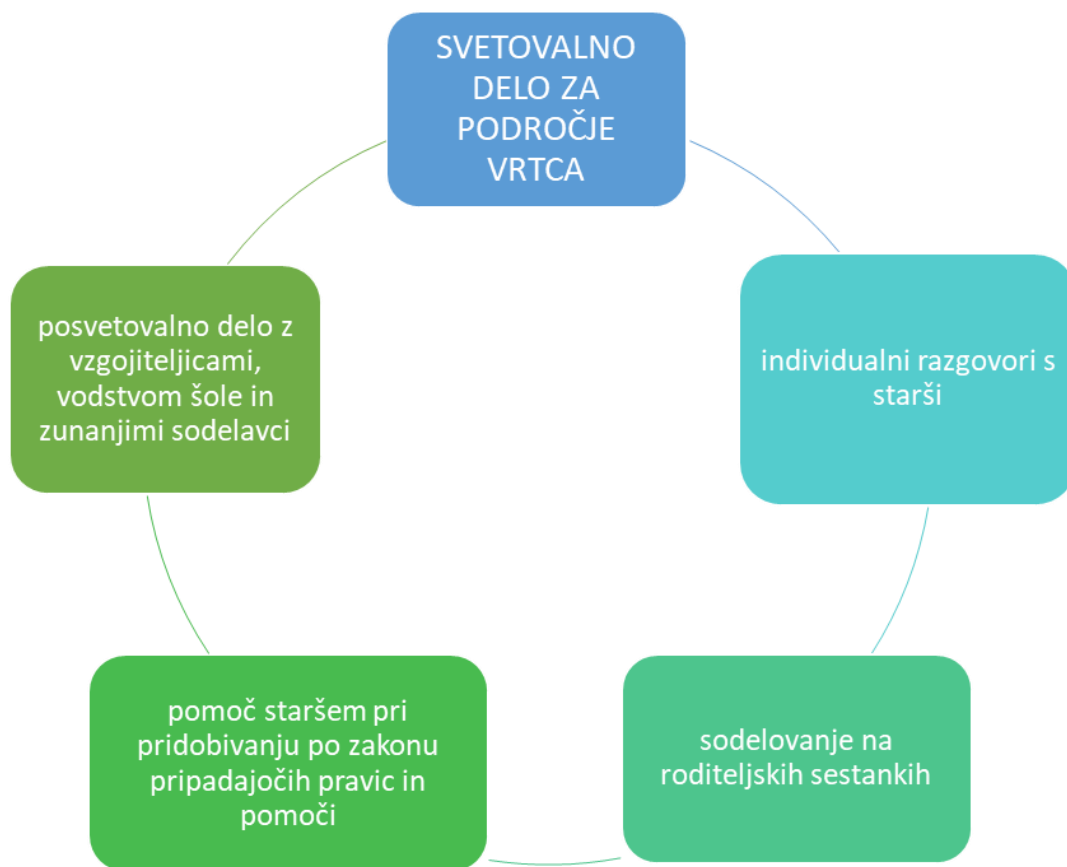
SVETOVALNO DELO ZA PODROČJE VRTCA

individualni razgovori s starši

sodelovanje na roditeljskih sestankih

pomoč staršem pri pridobivanju po zakonu pripadajočih pravic in pomoči

posvetovalno delo z vzgojiteljicami, vodstvom šole in zunanjimi sodelavci